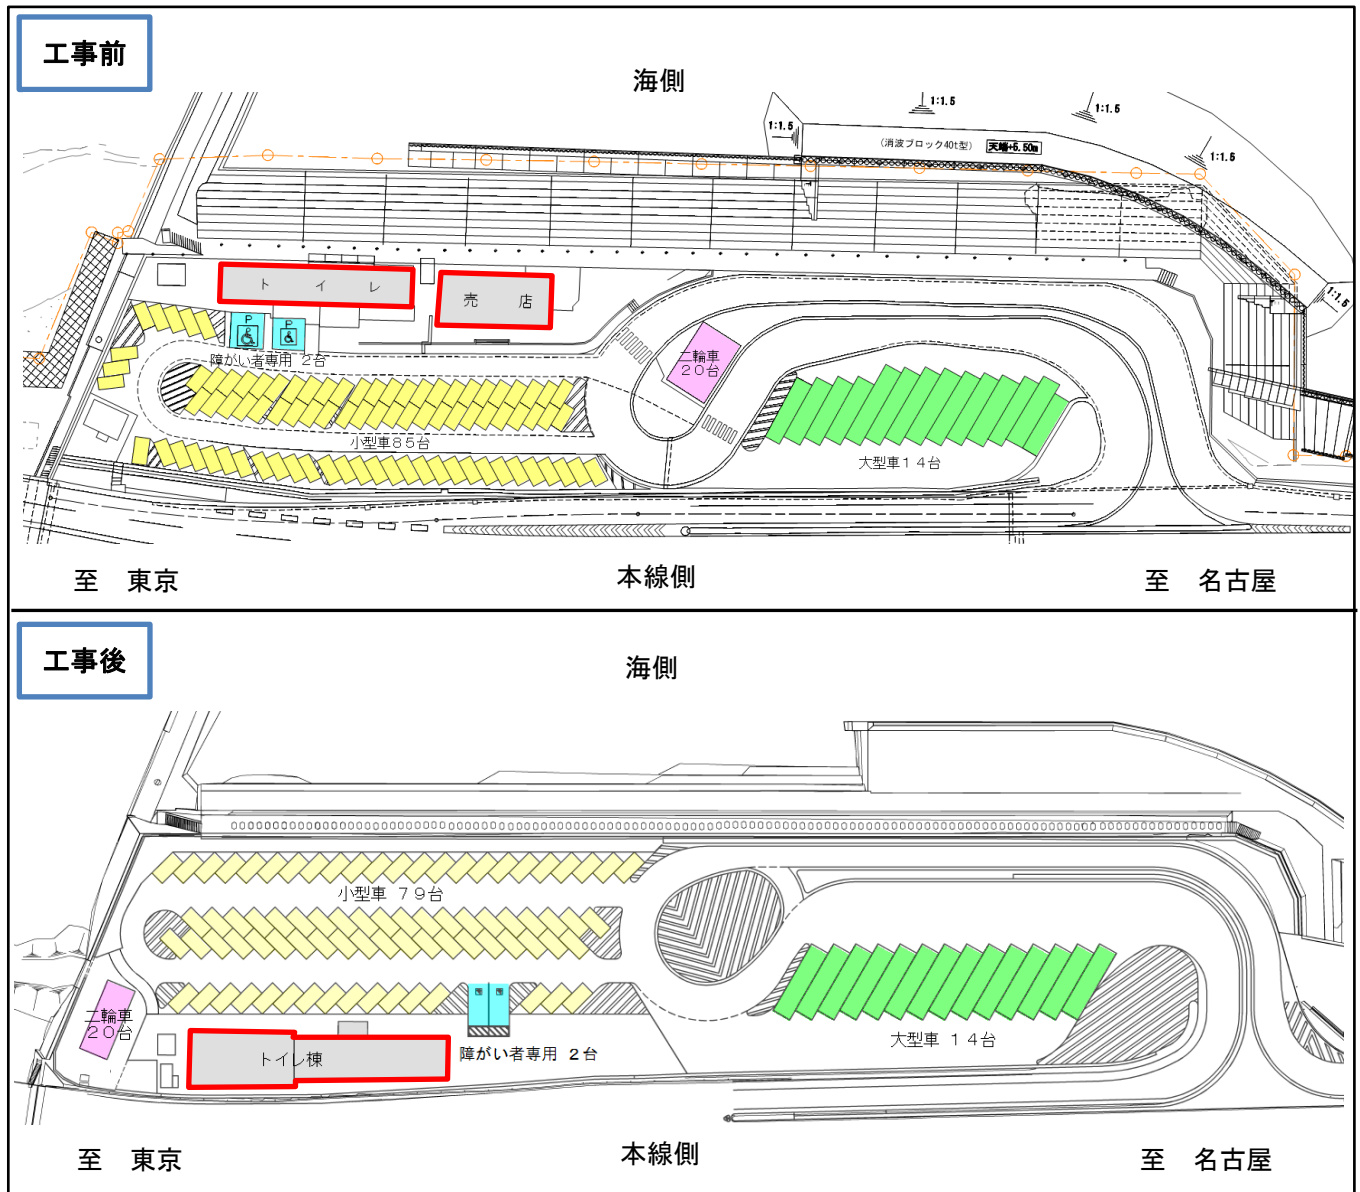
工事前

海側

1:1.5
1:1.5
1:1.5
1:1.5
1:1.5

（消波ブロック40t型）
天端+5.50m

ト　イ　レ

売　店

P
P

障がい者専用　2台

二輪車
２０台

小型車８５台

大型車１４台

至　東京

本線側

至　名古屋

工事後

海側

小型車　７９台

二輪車
２０台

トイレ棟

障がい者専用　２台

大型車　１４台

至　東京

本線側

至　名古屋